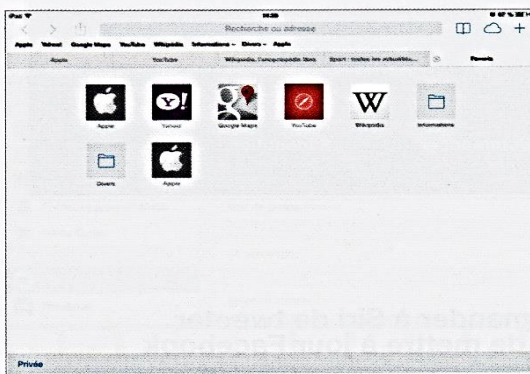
iPad
16:30
Recherche ou adresse
Apple Yahoo! Google Maps YouTube Wikipédia Informations Divers Apple
Apple
YouTube
Wikipédia, l'encyclopédie libre
Sport : toutes les actualités...
Favoris
Apple
Yahoo!
Google Maps
YouTube
Wikipédia
Informations
Divers
Apple
Privée